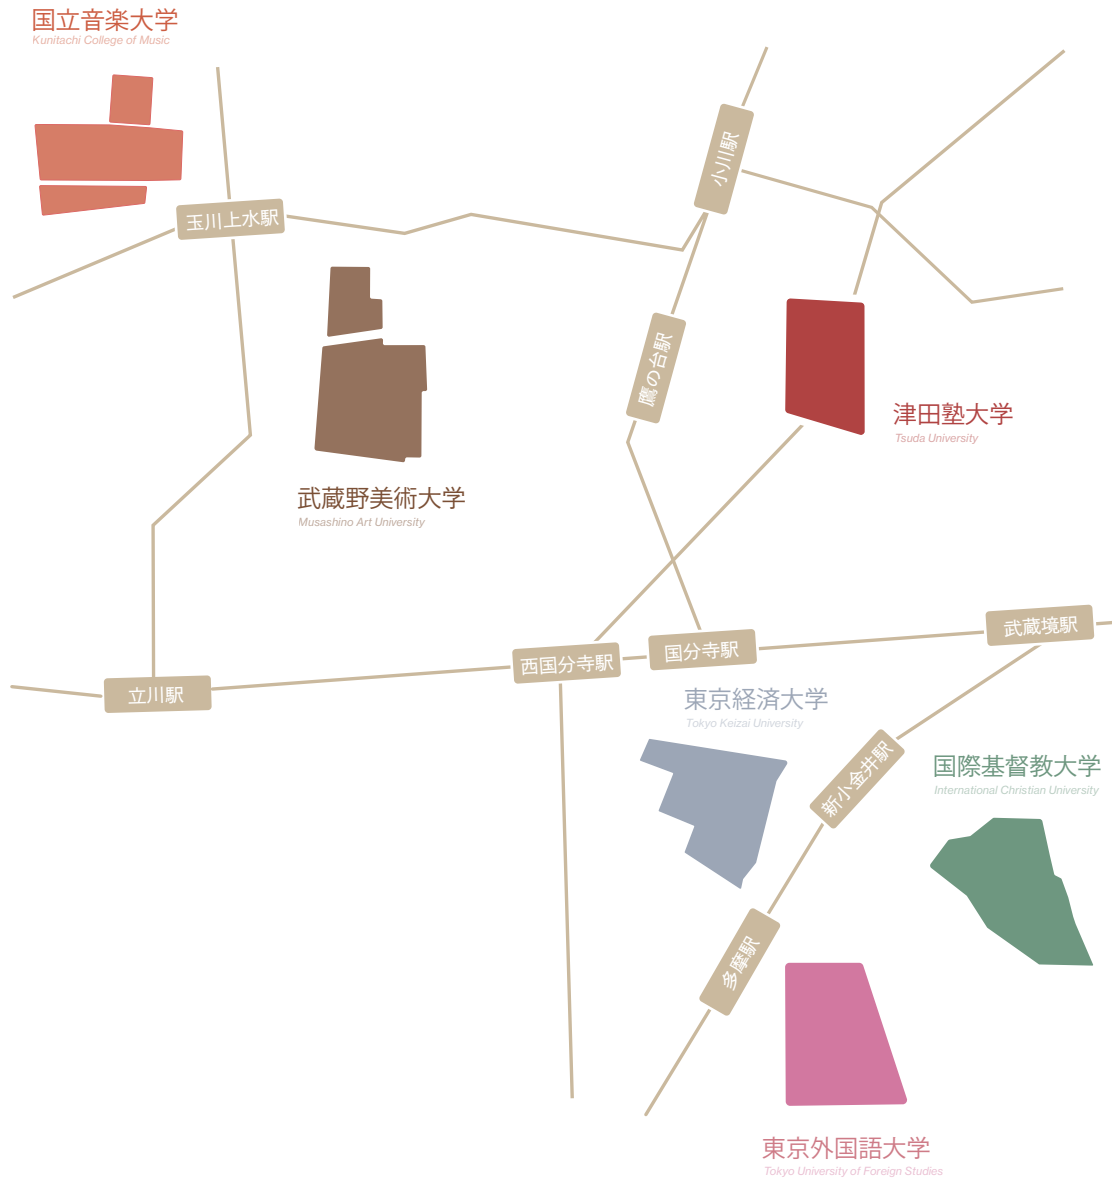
国立音楽大学
Kunitachi College of Music

小川駅

玉川上水駅

鷹の台駅

津田塾大学
Tsuda University

武蔵野美術大学
Musashino Art University

武蔵境駅

国分寺駅

西国分寺駅

立川駅

東京経済大学
Tokyo Keizai University

新小金井駅

国際基督教大学
International Christian University

多磨駅

東京外国語大学
Tokyo University of Foreign Studies